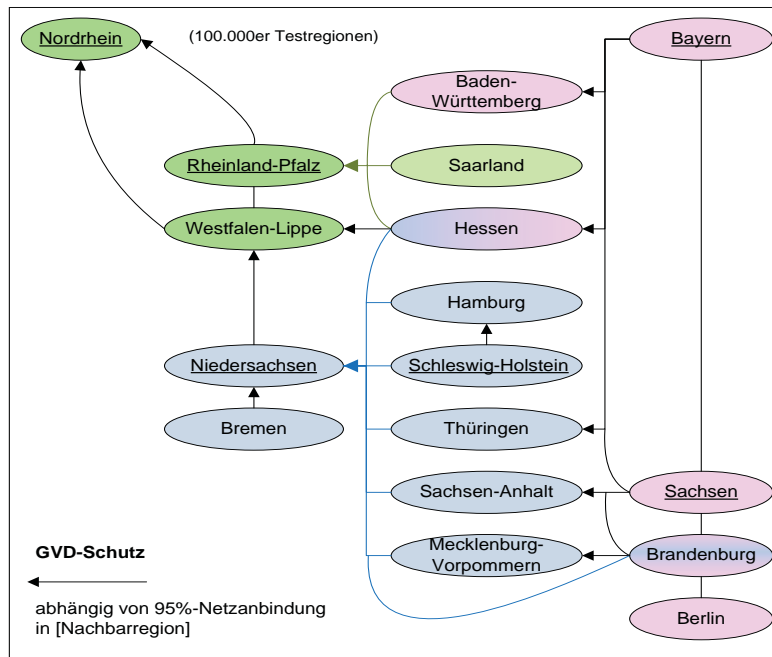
Nordrhein

(100.000er Testregionen)

Bayern

Baden-Württemberg

Rheinland-Pfalz

Saarland

Westfalen-Lippe

Hessen

Hamburg

Niedersachsen

Schleswig-Holstein

Bremen

Thüringen

Sachsen-Anhalt

Sachsen

GVD-Schutz

Mecklenburg-Vorpommern

Brandenburg

abhängig von 95%-Netzanbindung in [Nachbarregion]

Berlin